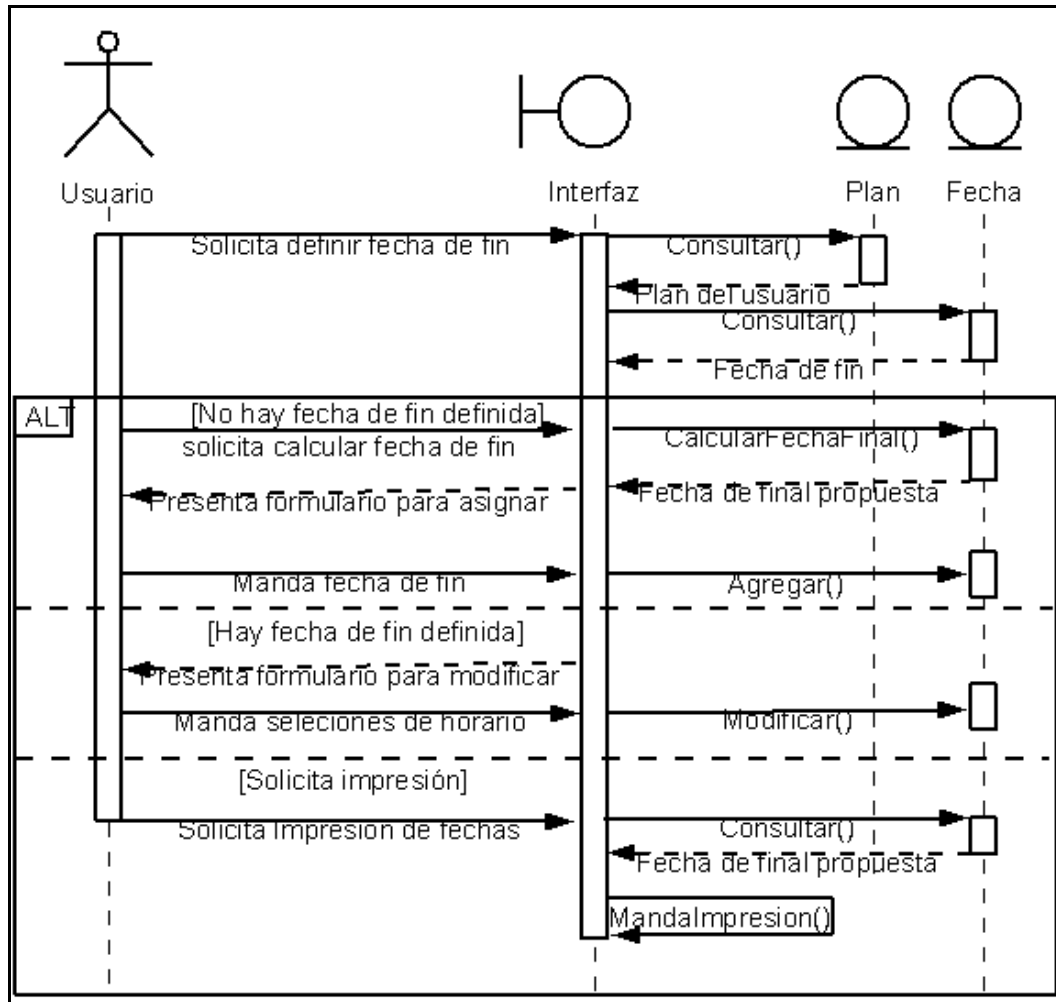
Usuario

Interfaz

Plan

Fecha

Solicita definir fecha de fin

Consultar()

Plan del usuario

Consultar()

Fecha de fin

ALT

[No hay fecha de fin definida]

solicita calcular fecha de fin

CalcularFechaFinal()

Presenta formulario para asignar

Fecha de final propuesta

Manda fecha de fin

Agregar()

[Hay fecha de fin definida]

Presenta formulario para modificar

Manda seleciones de horario

Modificar()

[Solicita impresión]

Solicita Impresion de fechas

Consultar()

Fecha de final propuesta

MandaImpresion()